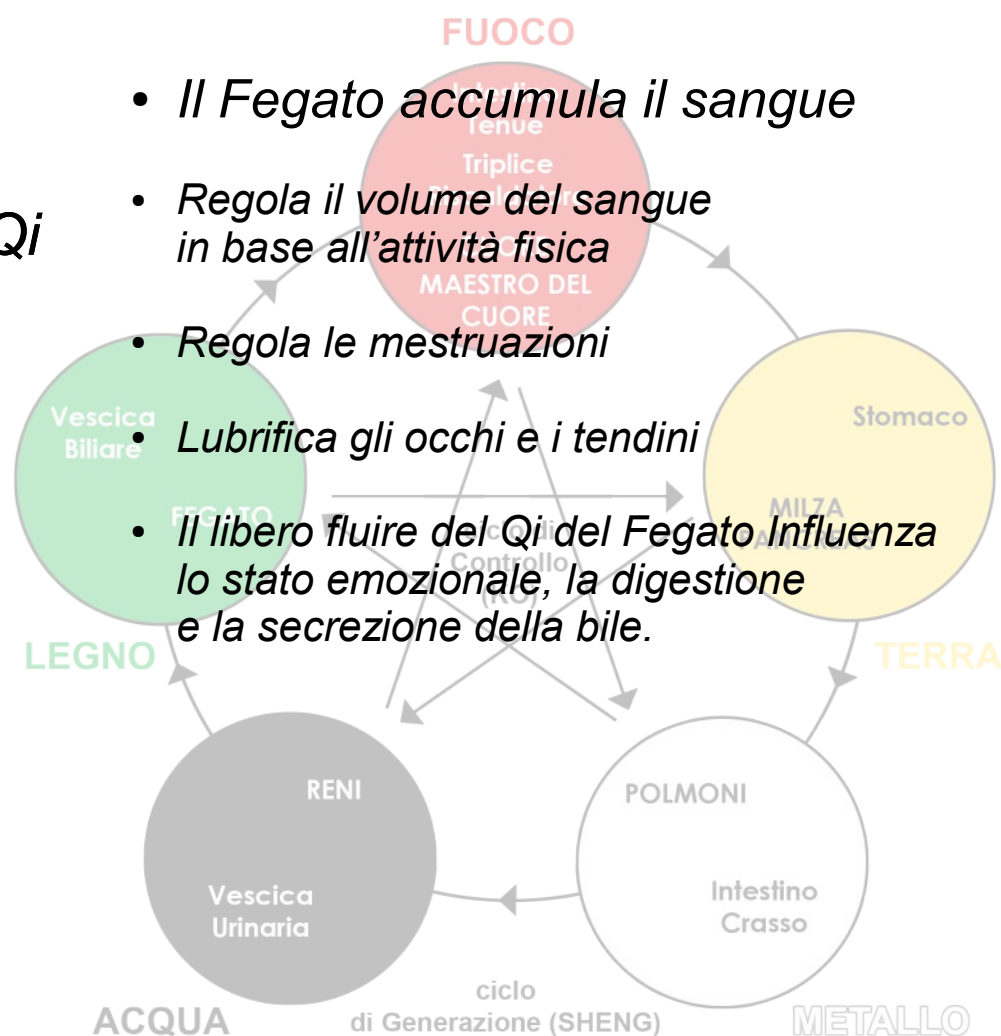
FUOCO

Qi

• Il Fegato accumula il sangue

• Regola il volume del sangue in base all'attività fisica

• Regola le mestruazioni

• Lubrifica gli occhi e i tendini

• Il libero fluire del Qi del Fegato Influenza lo stato emozionale, la digestione e la secrezione della bile.

Tenue
Triplice
MAESTRO DEL CUORE

Vescica Biliare
FEGATO

Stomaco
MILZA

Controllo (KO)

LEGNO

TERRA

RENI
Vescica Urinaria

POLMONI
Intestino Crasso

ACQUA

ciclo di Generazione (SHENG)

METALLO